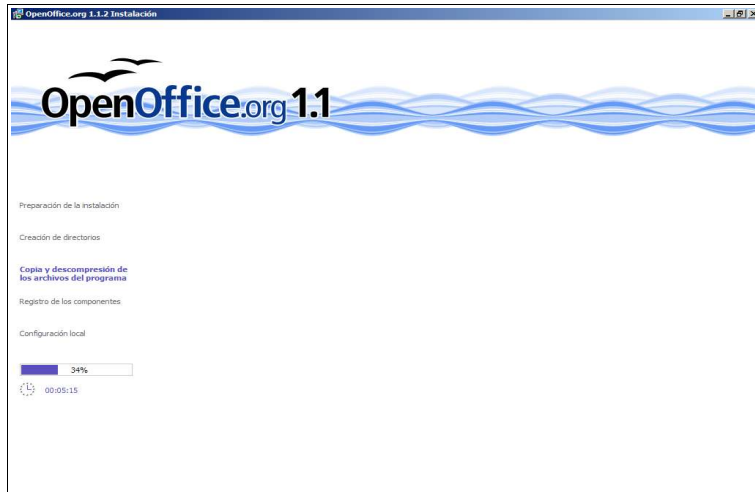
OpenOffice.org 1.1.2 Instalación

OpenOffice.org 1.1

Preparación de la instalación

Creación de directorios

Copia y descompresión de los archivos del programa

Registro de los componentes

Configuración local

34%

00:05:15